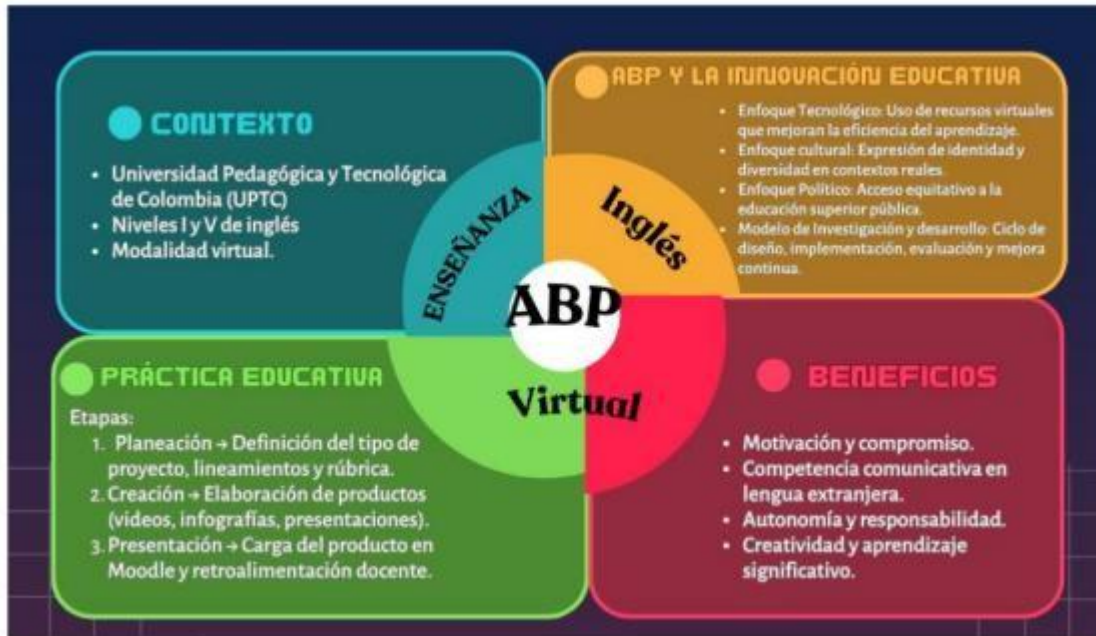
CONTEXTO

- Universidad Pedagógica y Tecnológica de Colombia (UPTC)
- Niveles I y V de inglés
- Modalidad virtual.

ABP Y LA INNOVACIÓN EDUCATIVA

- Enfoque Tecnológico: Uso de recursos virtuales que mejoran la eficiencia del aprendizaje.
- Enfoque cultural: Expresión de identidad y diversidad en contextos reales
- Enfoque Político: Acceso equitativo a la educación superior pública.
- Modelo de Investigación y desarrollo: Ciclo de diseño, implementación, evaluación y mejora continua.

ENSEÑANZA

Inglés

ABP

Virtual

PRÁCTICA EDUCATIVA

Etapas:
1. Planeación → Definición del tipo de proyecto, lineamientos y rúbrica.
2. Creación → Elaboración de productos (videos, infografías, presentaciones).
3. Presentación → Carga del producto en Moodle y retroalimentación docente.

BENEFICIOS

- Motivación y compromiso.
- Competencia comunicativa en lengua extranjera.
- Autonomía y responsabilidad.
- Creatividad y aprendizaje significativo.